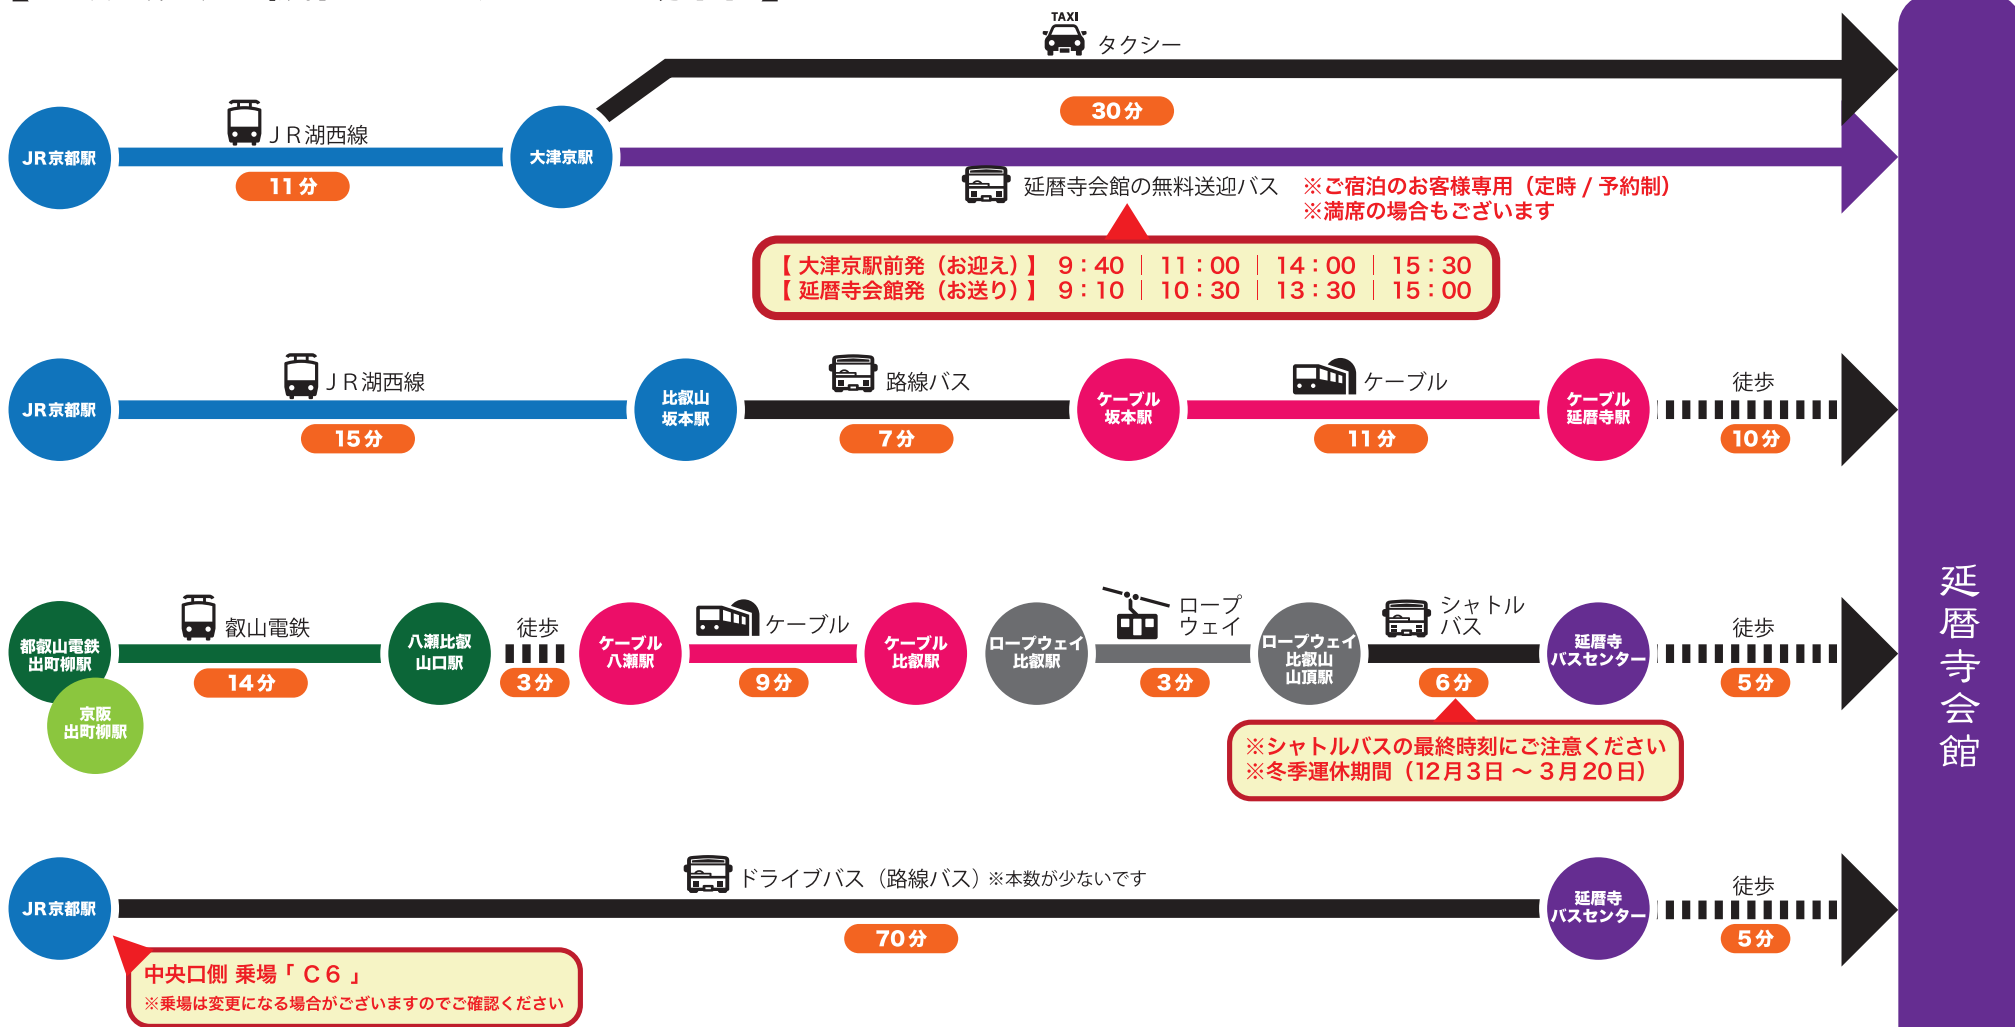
TAXI
タクシー

30分

JR京都駅

JR湖西線

11分

大津京駅

延暦寺会館の無料送迎バス

※ご宿泊のお客様専用（定時 / 予約制）
※満席の場合もございます

【大津京駅前発（お迎え）】 9：40 | 11：00 | 14：00 | 15：30
【延暦寺会館発（お送り）】 9：10 | 10：30 | 13：30 | 15：00

JR京都駅

JR湖西線

15分

比叡山坂本駅

路線バス

7分

ケーブル坂本駅

ケーブル

11分

ケーブル延暦寺駅

徒歩

10分

都叡山電鉄出町柳駅

京阪出町柳駅

叡山電鉄

14分

八瀬比叡山口駅

徒歩

3分

ケーブル八瀬駅

ケーブル

9分

ケーブル比叡駅

ロープウェイ比叡駅

ロープウェイ

3分

ロープウェイ比叡山山頂駅

シャトルバス

6分

延暦寺バスセンター

徒歩

5分

※シャトルバスの最終時刻にご注意ください
※冬季運休期間（12月3日 〜 3月20日）

JR京都駅

ドライブバス（路線バス）※本数が少ないです

70分

延暦寺バスセンター

徒歩

5分

中央口側 乗場「C6」
※乗場は変更になる場合がございますのでご確認ください

延暦寺会館